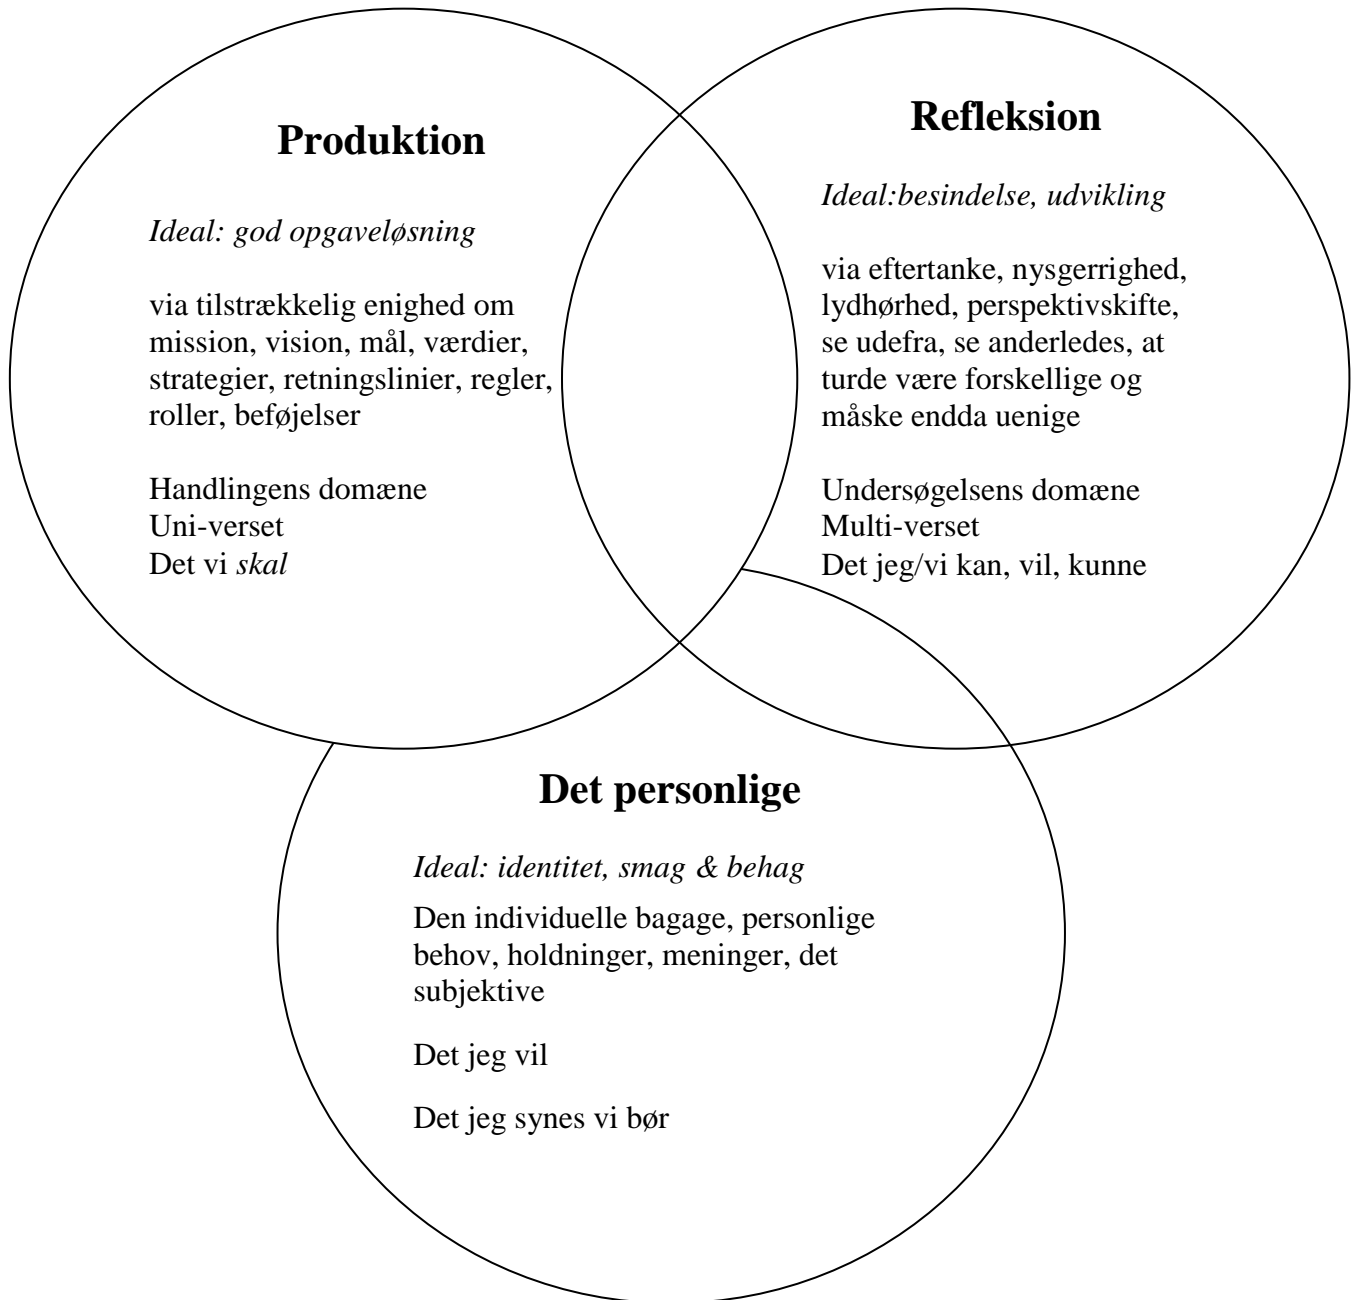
Produktion

Ideal: god opgaveløsning

via tilstrækkelig enighed om mission, vision, mål, værdier, strategier, retningslinier, regler, roller, beføjelser

Handlingens domæne
Uni-verset
Det vi skal

Refleksion

Ideal:besindelse, udvikling

via eftertanke, nysgerrighed, lydhørhed, perspektivskifte, se udefra, se anderledes, at turde være forskellige og måske endda uenige

Undersøgelsens domæne
Multi-verset
Det jeg/vi kan, vil, kunne

Det personlige

Ideal: identitet, smag & behag

Den individuelle bagage, personlige behov, holdninger, meninger, det subjektive

Det jeg vil

Det jeg synes vi bør